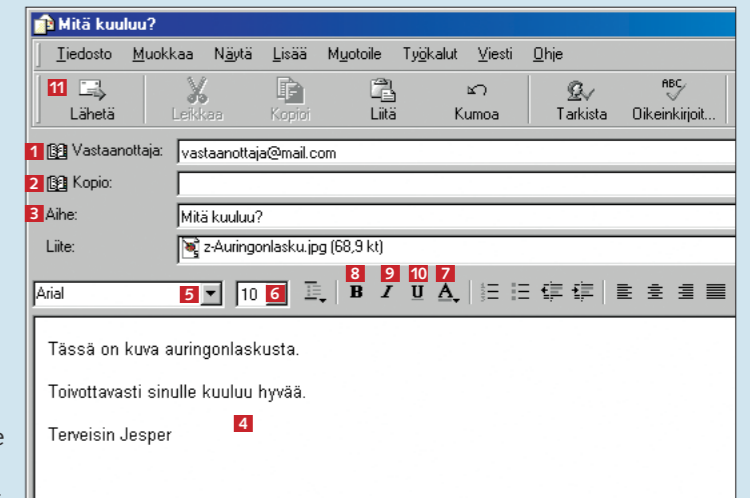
Mitä kuuluu?

Tiedosto Muokkaa Näytä Lisää Muotoile Työkalut Viesti Ohje

11 Lähetä Leikkaa Kopioi Liitä Kumoa Tarkista Oikeinkirjoit...

1 Vastaanottaja: vastaanottaja@mail.com

2 Kopio:

3 Aihe: Mitä kuuluu?

Liite: z-Auringonlasku.jpg (68,9 kt)

Arial 5 10 6 8 B 9 I 10 U 7 A

Tässä on kuva auringonlaskusta.

Toivottavasti sinulle kuuluu hyvää.

Terveisin Jesper 4

e